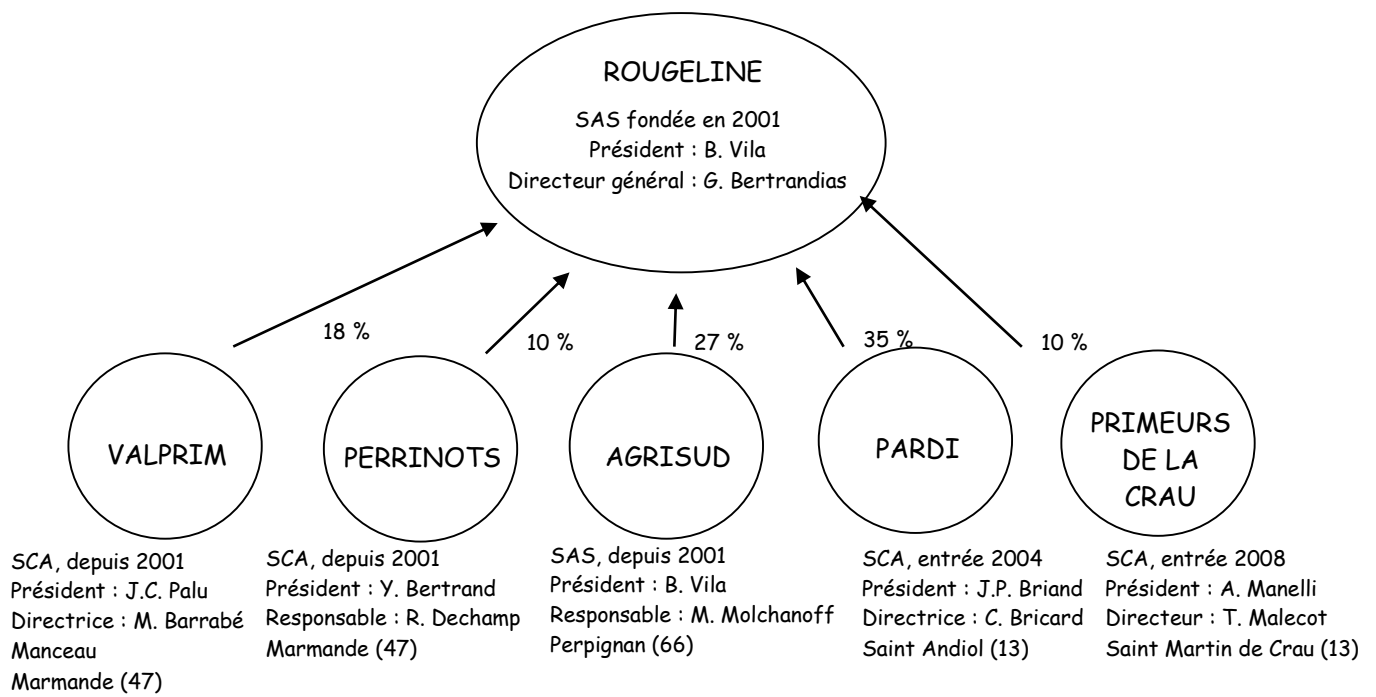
ROUGELINE

SAS fondée en 2001
Président : B. Vila
Directeur général : G. Bertrandias

18 %

10 %

27 %

35 %

10 %

VALPRIM

PERRINOTS

AGRISUD

PARDI

PRIMEURS DE LA CRAU

SCA, depuis 2001
Président : J.C. Palu
Directrice : M. Barrabé Manceau
Marmande (47)

SCA, depuis 2001
Président : Y. Bertrand
Responsable : R. Dechamp
Marmande (47)

SAS, depuis 2001
Président : B. Vila
Responsable : M. Molchanoff
Perpignan (66)

SCA, entrée 2004
Président : J.P. Briand
Directrice : C. Bricard
Saint Andiol (13)

SCA, entrée 2008
Président : A. Manelli
Directeur : T. Malecot
Saint Martin de Crau (13)